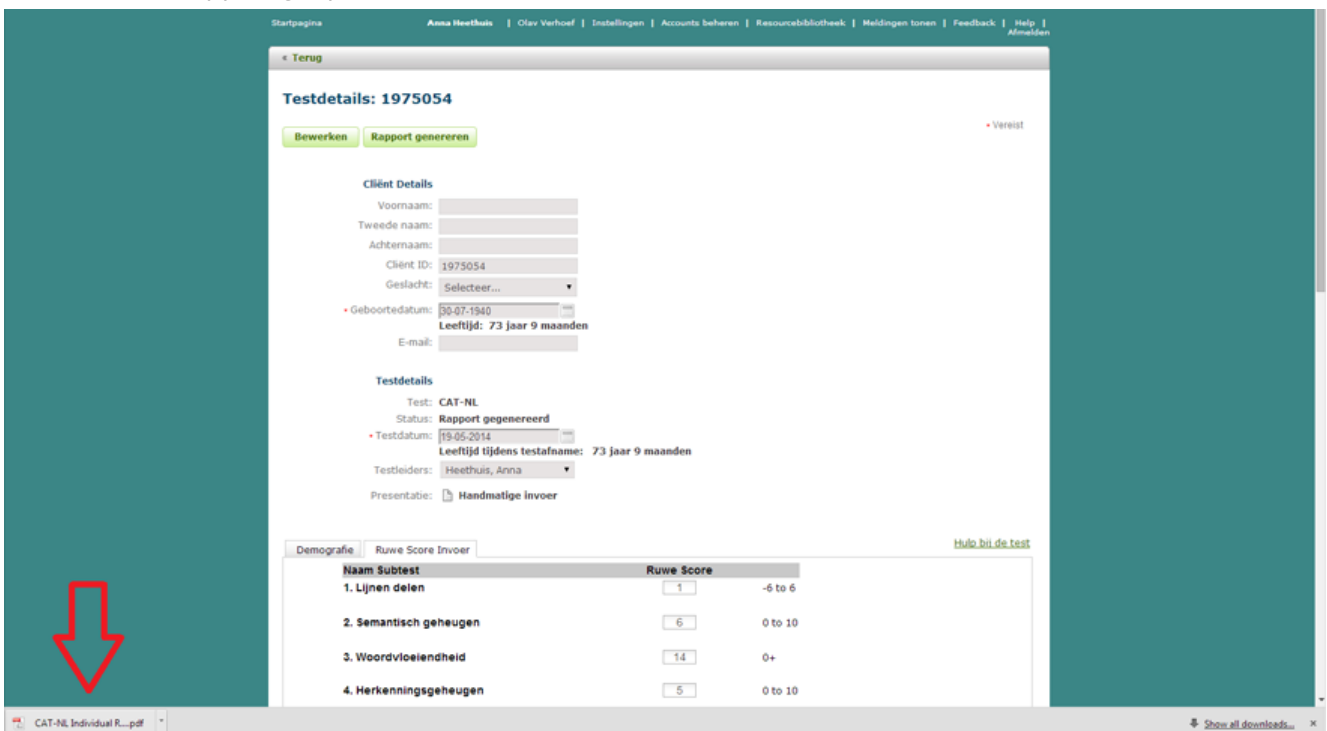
Startpagina Anna Heethuis | Olav Verhoef | Instellingen | Accounts beheren | Resourcebibliotheek | Meldingen tonen | Feedback | Help | Afmelden

« Terug

Testdetails: 1975054

Bewerken Rapport genereren

• Vereist

Cliënt Details

Voornaam:

Tweede naam:

Achternaam:

Cliënt ID: 1975054

Geslacht: Selecteer...

• Geboortedatum: 30-07-1940

Leeftijd: 73 jaar 9 maanden

E-mail:

Testdetails

Test: CAT-NL

Status: Rapport gegenereerd

• Testdatum: 19-05-2014

Leeftijd tijdens testafname: 73 jaar 9 maanden

Testleiders: Heethuis, Anna

Presentatie: Handmatige invoer

Demografie Ruwe Score Invoer

Hulp bij de test

| Naam Subtest | Ruwe Score | |
|---|---|---|
| 1. Lijnen delen | 1 | -6 to 6 |
| 2. Semantisch geheugen | 6 | 0 to 10 |
| 3. Woordvloeiendheid | 14 | 0+ |
| 4. Herkenningsgeheugen | 5 | 0 to 10 |

CAT-NL Individual R....pdf

Show all downloads...